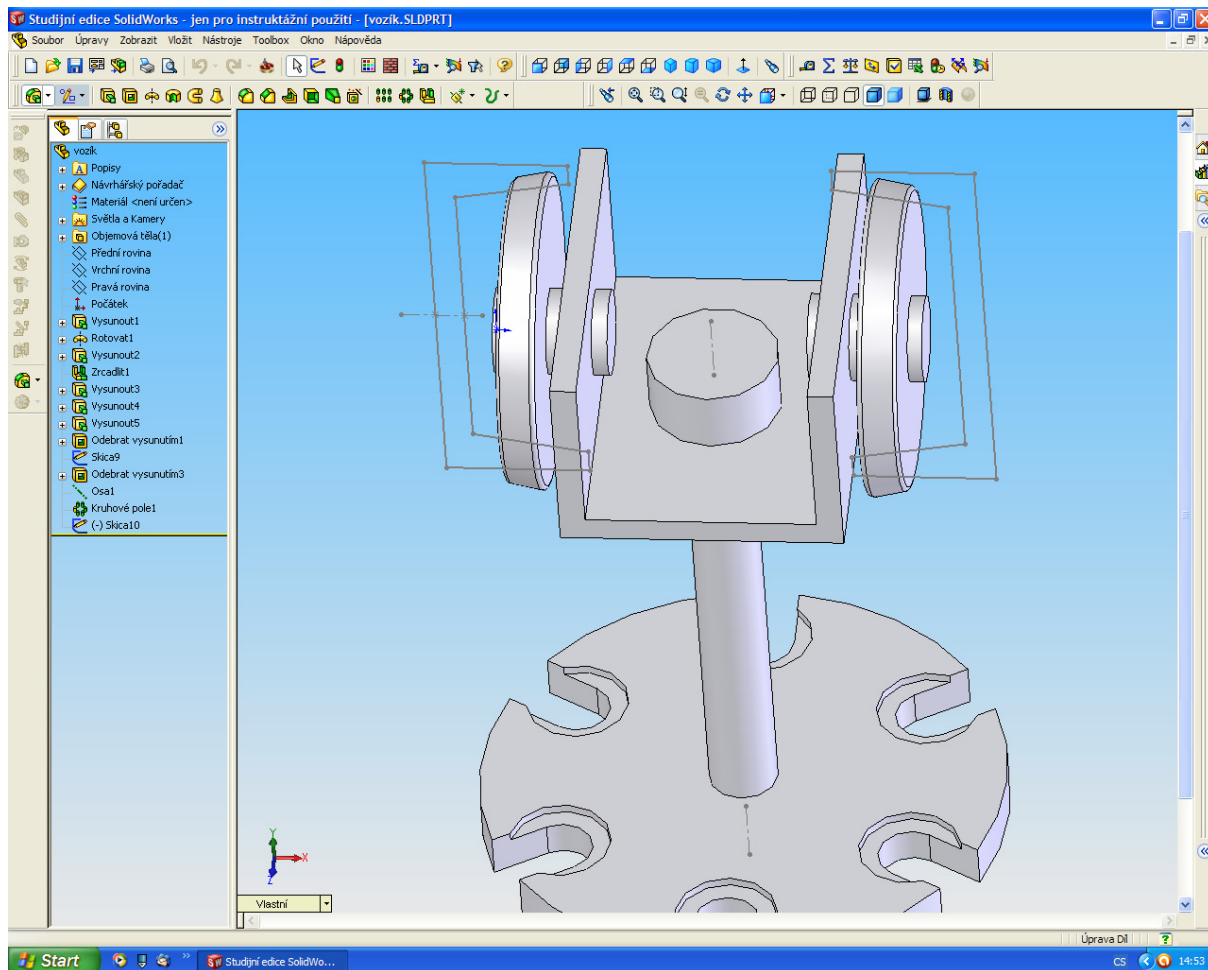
Studijní edice SolidWorks - jen pro instruktážní použití - [vozík.SLDPRT]

Soubor Úpravy Zobrazit Vložit Nástroje Toolbox Okno Nápověda

vozik
Popisy
Návrhářský pořadač
Materiál <není určen>
Světla a Kamery
Objemová těla(1)
Přední rovina
Vrchní rovina
Pravá rovina
Počátek
Vysunout1
Rotovat1
Vysunout2
Zrcadlit1
Vysunout3
Vysunout4
Vysunout5
Odebrat vysunutím1
Skica9
Odebrat vysunutím3
Osa1
Kruhové pole1
(-) Skica10

Vlastní

Úprava Díl

Start
Studijní edice SolidWo...
CS 14:53